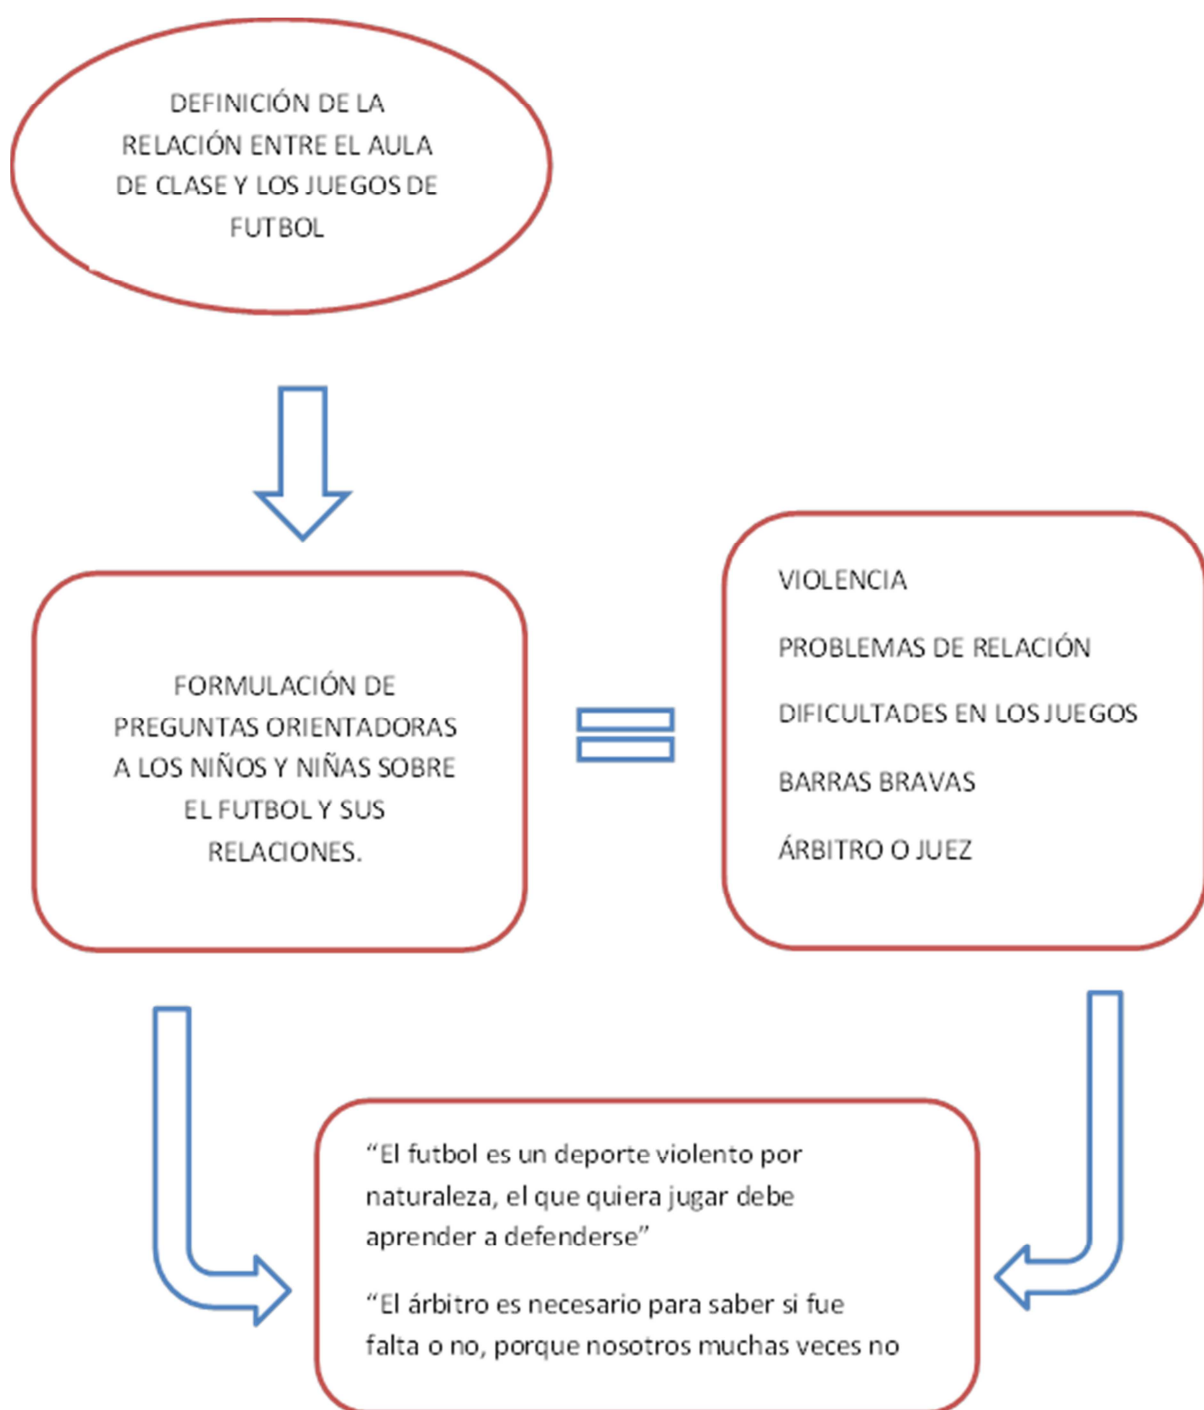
DEFINICIÓN DE LA RELACIÓN ENTRE EL AULA DE CLASE Y LOS JUEGOS DE FUTBOL

FORMULACIÓN DE PREGUNTAS ORIENTADORAS A LOS NIÑOS Y NIÑAS SOBRE EL FUTBOL Y SUS RELACIONES.

VIOLENCIA

PROBLEMAS DE RELACIÓN

DIFICULTADES EN LOS JUEGOS

BARRAS BRAVAS

ÁRBITRO O JUEZ

"El futbol es un deporte violento por naturaleza, el que quiera jugar debe aprender a defenderse"

"El árbitro es necesario para saber si fue falta o no, porque nosotros muchas veces no